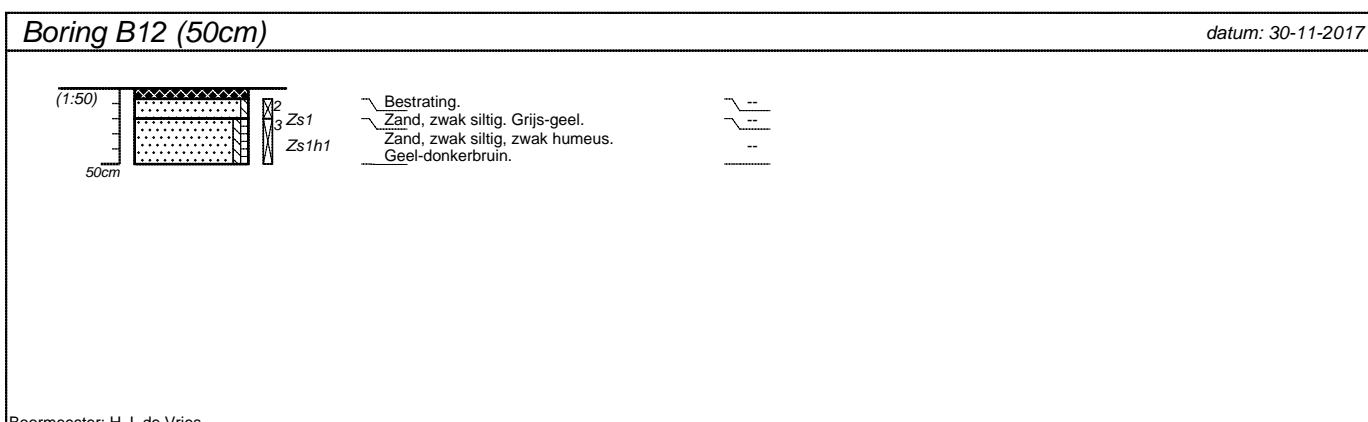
Boring B12 (50cm)

datum: 30-11-2017

(1:50)

50cm

2
3

Zs1

Zs1h1

Bestrating.
Zand, zwak siltig. Grijs-geel.
Zand, zwak siltig, zwak humeus. Geel-donkerbruin.

--
--
--

Boormeester: H. J. de Vries